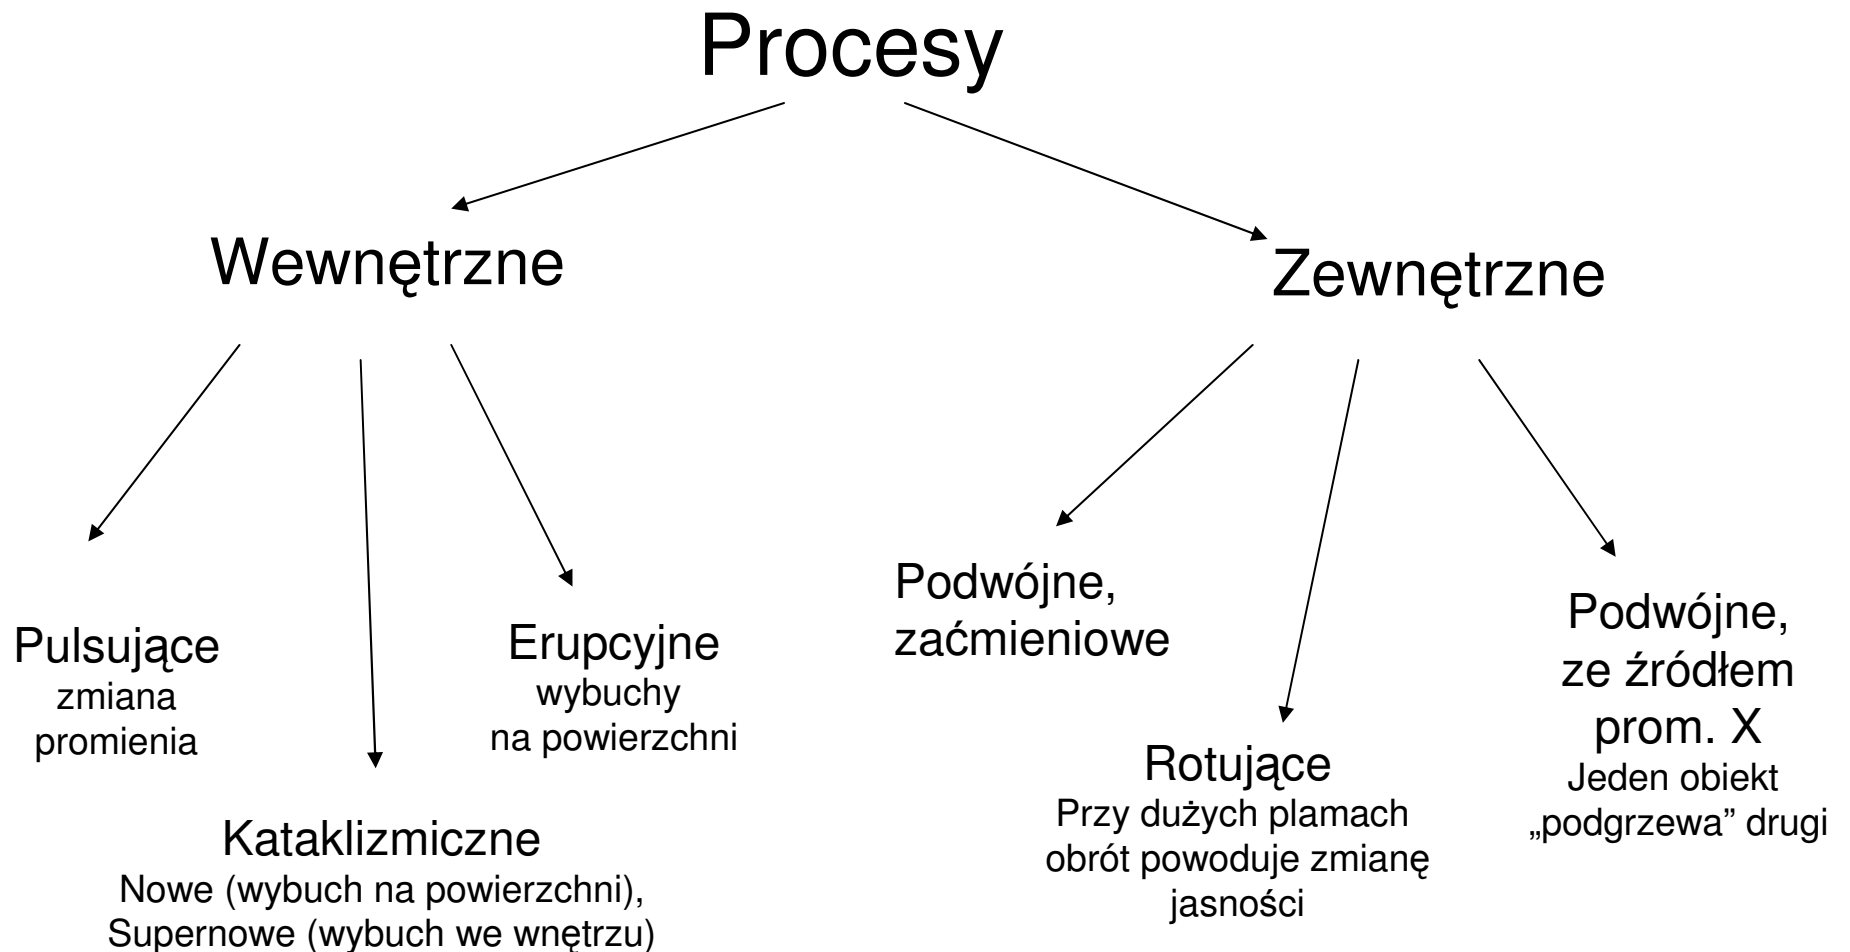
Procesy

Wewnętrzne

Zewnętrzne

Pulsujące
zmiana promienia

Kataklizmiczne
Nowe (wybuch na powierzchni), Supernowe (wybuch we wnętrzu)

Erupcyjne
wybuchy na powierzchni

Podwójne, zaćmieniowe

Rotujące
Przy dużych plamach obrót powoduje zmianę jasności

Podwójne, ze źródłem prom. X
Jeden obiekt „podgrzewa" drugi